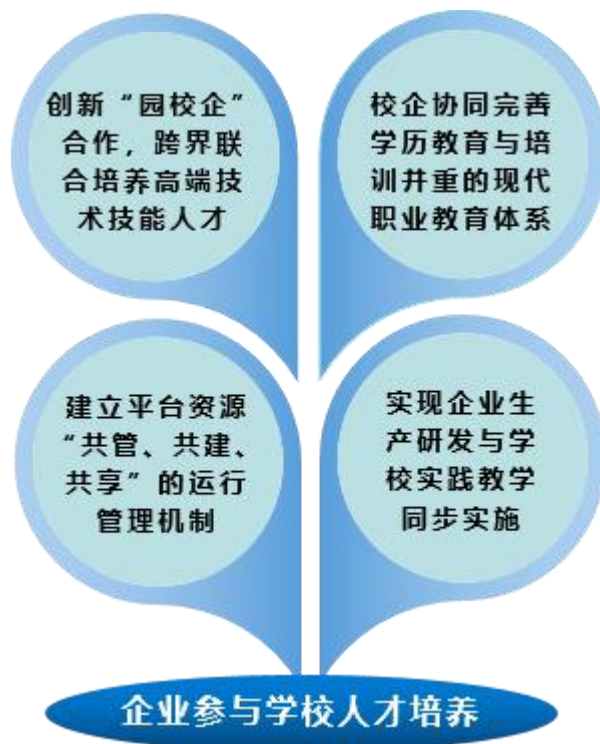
创新“园校企”合作，跨界联合培养高端技术技能人才

校企协同完善学历教育与培训并重的现代职业教育体系

建立平台资源“共管、共建、共享”的运行管理机制

实现企业生产研发与学校实践教学同步实施

企业参与学校人才培养